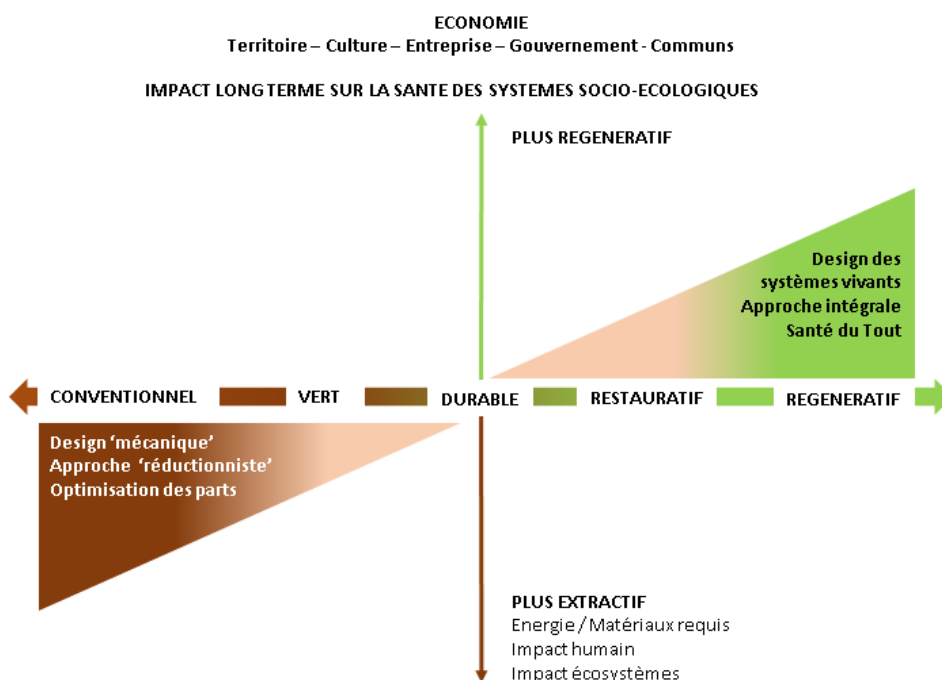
ECONOMIE
Territoire – Culture – Entreprise – Gouvernement - Communs

IMPACT LONG TERME SUR LA SANTE DES SYSTEMES SOCIO-ECOLOGIQUES

PLUS REGENERATIF

Design des systèmes vivants
Approche intégrale
Santé du Tout

CONVENTIONNEL VERT DURABLE RESTAURATIF REGENERATIF

Design 'mécanique'
Approche 'réductionniste'
Optimisation des parts

PLUS EXTRACTIF
Energie / Matériaux requis
Impact humain
Impact écosystèmes